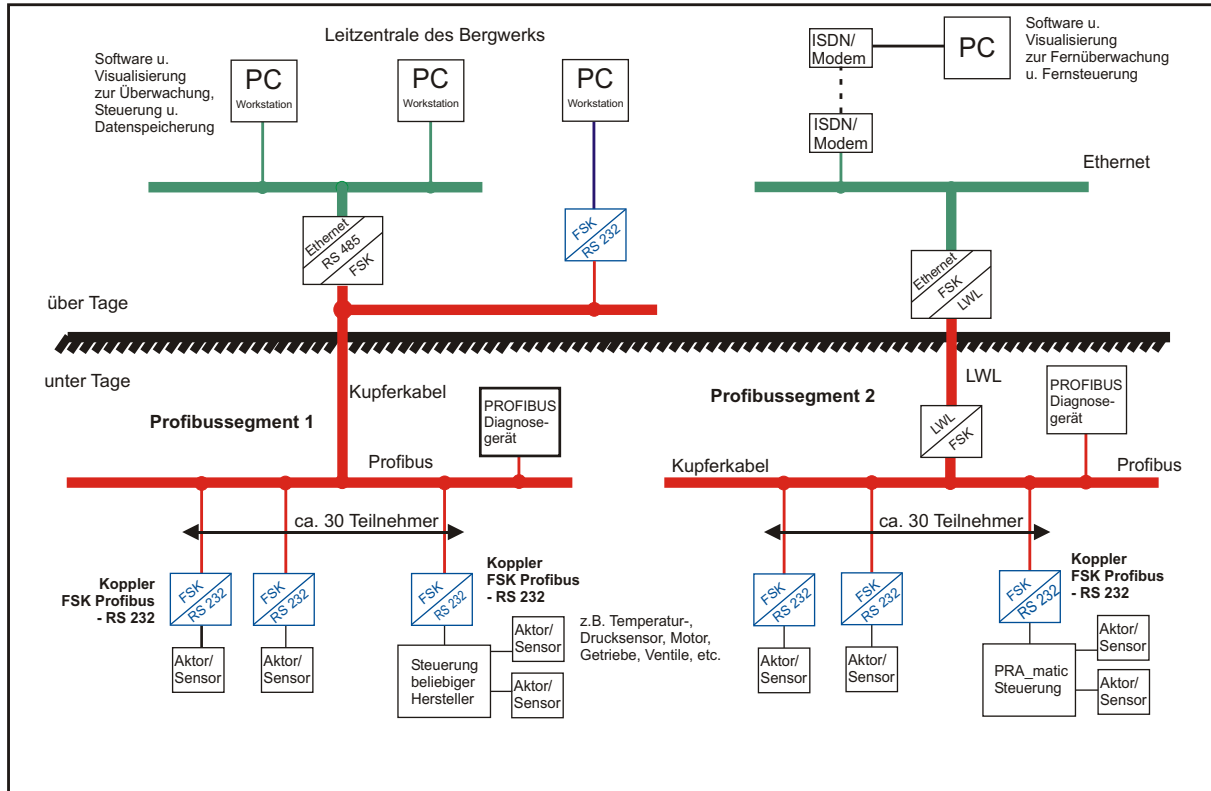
Leitzentrale des Bergwerks

Software u. Visualisierung zur Überwachung, Steuerung u. Datenspeicherung

PC Workstation

PC Workstation

PC Workstation

ISDN/ Modem

PC

Software u. Visualisierung zur Fernüberwachung u. Fernsteuerung

ISDN/ Modem

Ethernet

Ethernet RS 485 FSK

FSK RS 232

Ethernet FSK LWL

über Tage

unter Tage

Kupferkabel

LWL

Profibussegment 1

PROFIBUS Diagnosegerät

Profibussegment 2

PROFIBUS Diagnosegerät

LWL FSK

Profibus

Kupferkabel

Profibus

ca. 30 Teilnehmer

ca. 30 Teilnehmer

Koppler FSK Profibus - RS 232

FSK RS 232

FSK RS 232

Koppler FSK Profibus - RS 232

FSK RS 232

FSK RS 232

FSK RS 232

Koppler FSK Profibus - RS 232

FSK RS 232

Aktor/ Sensor

Aktor/ Sensor

Aktor/ Sensor

z.B. Temperatur-, Drucksensor, Motor, Getriebe, Ventile, etc.

Steuerung beliebiger Hersteller

Aktor/ Sensor

Aktor/ Sensor

Aktor/ Sensor

Aktor/ Sensor

PRA_matic Steuerung

Aktor/ Sensor